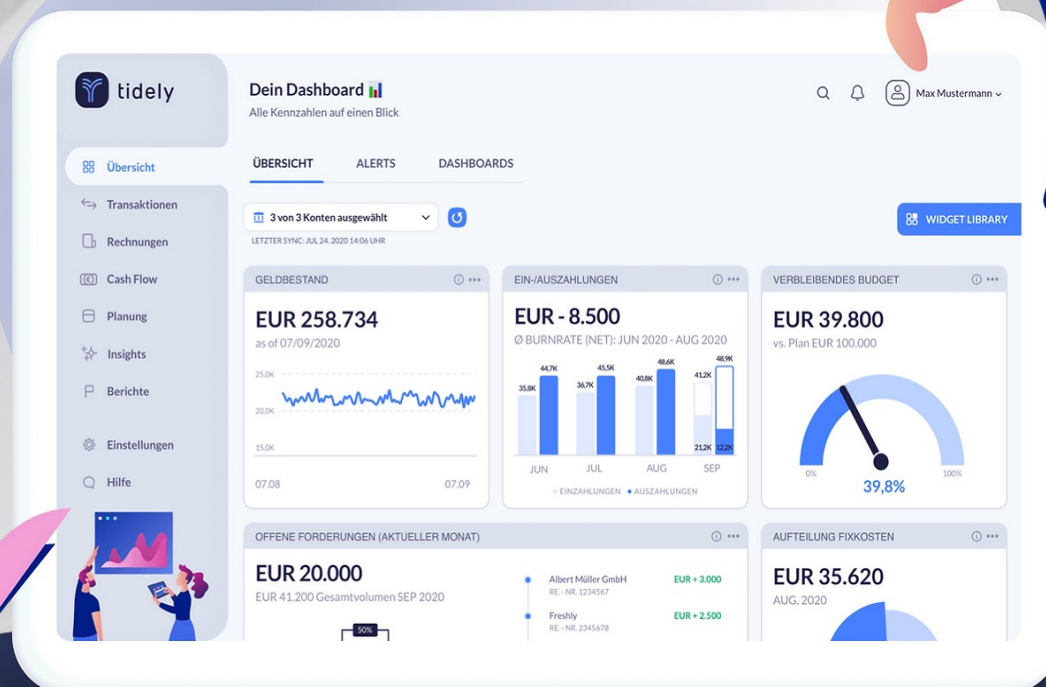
tidely

Übersicht
Transaktionen
Rechnungen
Cash Flow
Planung
Insights
Berichte
Einstellungen
Hilfe

Dein Dashboard
Alle Kennzahlen auf einen Blick

Max Mustermann

ÜBERSICHT
ALERTS
DASHBOARDS

3 von 3 Konten ausgewählt
LETZTER SYNC: JUL 24. 2020 14:06 UHR

WIDGET LIBRARY

GELDBESTAND
EUR 258.734
as of 07/09/2020
25,0K
20,0K
15,0K
07.08
07.09

EIN-/AUSZAHLUNGEN
EUR - 8.500
Ø BURNRATE (NET): JUN 2020 - AUG 2020
35,8K 44,7K 36,7K 45,5K 40,8K 48,6K 41,2K 48,9K 21,2K 12,2K
JUN JUL AUG SEP
EINZAHLUNGEN AUSZAHLUNGEN

VERBLEIBENDES BUDGET
EUR 39.800
vs. Plan EUR 100.000
0%
100%
39,8%

OFFENE FORDERUNGEN (AKTUELLER MONAT)
EUR 20.000
EUR 41.200 Gesamtvolumen SEP 2020
50%
Albert Müller GmbH
RE. - NR. 1234567
EUR + 3.000
Freshly
RE. - NR. 2345678
EUR + 2.500

AUFTEILUNG FIXKOSTEN
EUR 35.620
AUG. 2020